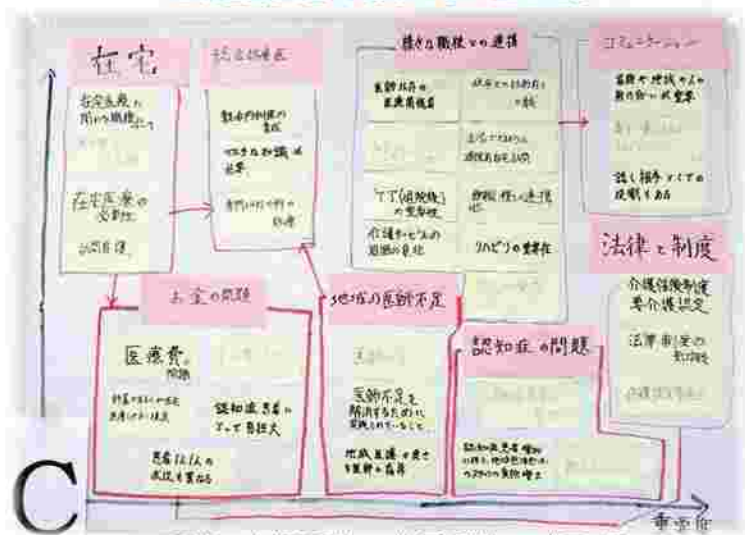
在宅

在宅医療に関わる職種について

在宅医療の必要性

訪問看護

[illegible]

観点的職種の意識

必要な知識は必要

専門的な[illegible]

様々な職種との連携

医師以外の医療関係者

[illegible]

T T (退院時)の重要性

介護サービスの連携の良さ

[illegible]

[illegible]

リハビリの重要性

コミュニケーション

医療や地域さんや家の人の意志

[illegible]

話し相手としての役割もある

法律と制度

介護保険制度 要介護認定

法律制度の知識

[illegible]

お金の問題

医療費問題

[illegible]

認知症患者についての負担大

患者さんの

地域の医師不足

医師不足を解消するために

地域医療を担う医師の育成

認知症の問題

認知症患者増加の

C

重要度